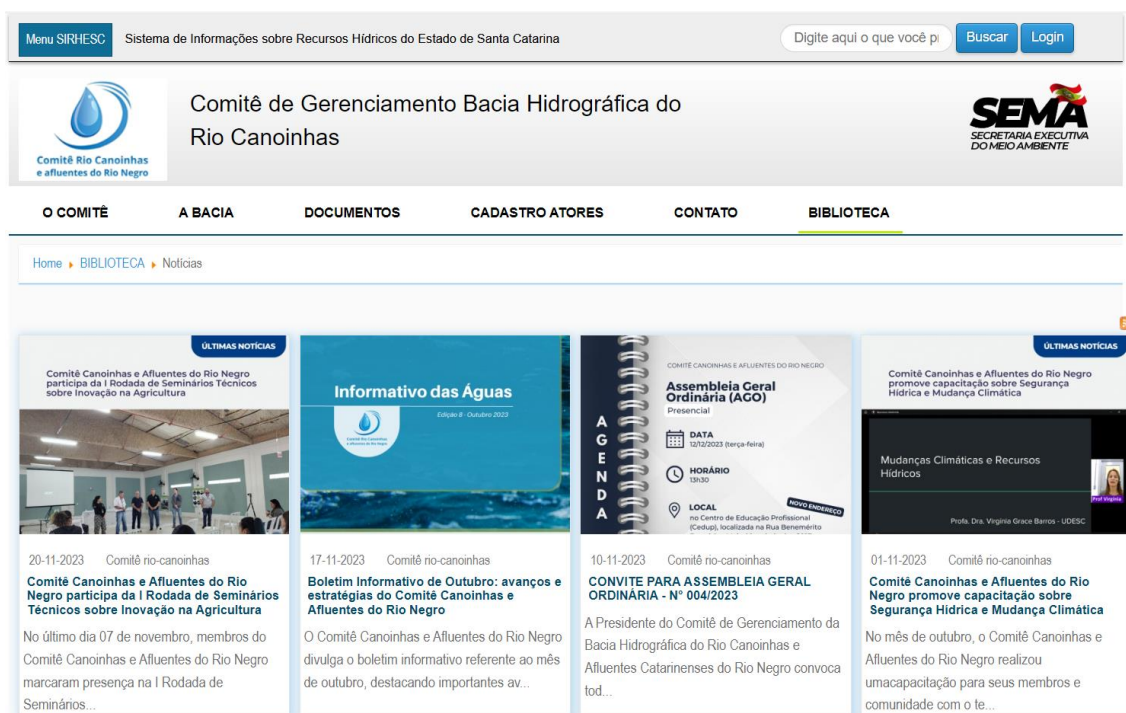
Menu SIRHESC Sistema de Informações sobre Recursos Hídricos do Estado de Santa Catarina

Digite aqui o que você pı Buscar Login

Comitê Rio Canoinhas e afluentes do Rio Negro

Comitê de Gerenciamento Bacia Hidrográfica do Rio Canoinhas

SEMA SECRETARIA EXECUTIVA DO MEIO AMBIENTE

O COMITÊ A BACIA DOCUMENTOS CADASTRO ATORES CONTATO BIBLIOTECA

Home ▸ BIBLIOTECA ▸ Notícias

ÚLTIMAS NOTÍCIAS

Comitê Canoinhas e Afluentes do Rio Negro participa da I Rodada de Seminários Técnicos sobre Inovação na Agricultura

20-11-2023 Comitê rio-canoinhas

Comitê Canoinhas e Afluentes do Rio Negro participa da I Rodada de Seminários Técnicos sobre Inovação na Agricultura

No último dia 07 de novembro, membros do Comitê Canoinhas e Afluentes do Rio Negro marcaram presença na I Rodada de Seminários...

Informativo das Águas

Edição 8 - Outubro 2023

Comitê Rio Canoinhas e afluentes do Rio Negro

17-11-2023 Comitê rio-canoinhas

Boletim Informativo de Outubro: avanços e estratégias do Comitê Canoinhas e Afluentes do Rio Negro

O Comitê Canoinhas e Afluentes do Rio Negro divulga o boletim informativo referente ao mês de outubro, destacando importantes av...

COMITÊ CANOINHAS E AFLUENTES DO RIO NEGRO

AGENDA

Assembleia Geral Ordinária (AGO)

Presencial

DATA 12/12/2023 (terça-feira)

HORÁRIO 13h30

LOCAL no Centro de Educação Profissional (Cedup), localizada na Rua Benemérito

NOVO ENDEREÇO

10-11-2023 Comitê rio-canoinhas

CONVITE PARA ASSEMBLEIA GERAL ORDINÁRIA - N° 004/2023

A Presidente do Comitê de Gerenciamento da Bacia Hidrográfica do Rio Canoinhas e Afluentes Catarinenses do Rio Negro convoca tod...

ÚLTIMAS NOTÍCIAS

Comitê Canoinhas e Afluentes do Rio Negro promove capacitação sobre Segurança Hídrica e Mudança Climática

Mudanças Climáticas e Recursos Hídricos

Profa. Dra. Virginia Grace Barros - UDESC

Prof Virginia

01-11-2023 Comitê rio-canoinhas

Comitê Canoinhas e Afluentes do Rio Negro promove capacitação sobre Segurança Hídrica e Mudança Climática

No mês de outubro, o Comitê Canoinhas e Afluentes do Rio Negro realizou umacapacitação para seus membros e comunidade com o te...